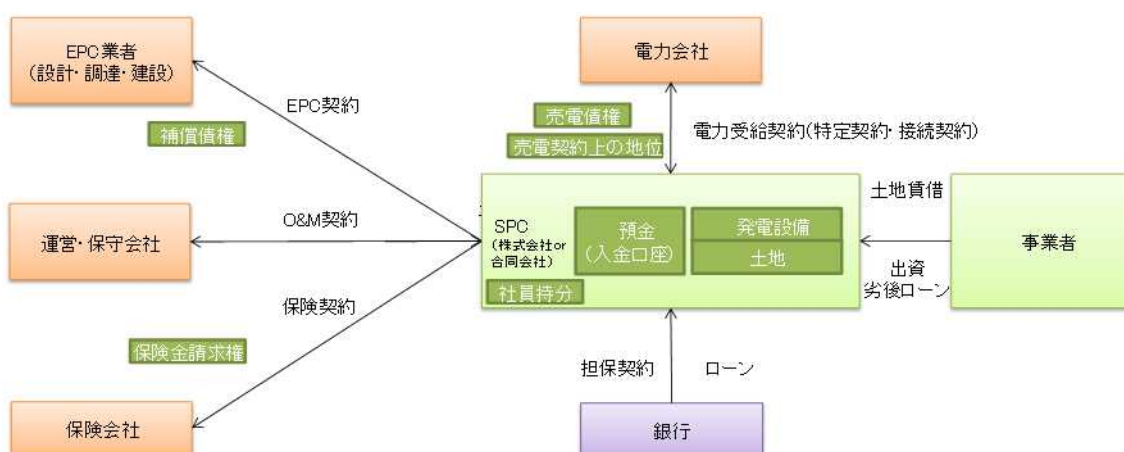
EPC業者
(設計・調達・建設)

EPC契約

補償債権

運営・保守会社

O&M契約

保険契約

保険金請求権

保険会社

電力会社

売電債権

売電契約上の地位

電力受給契約(特定契約・接続契約)

SPC
(株式会社or合同会社)

預金
(入金口座)

発電設備

土地

社員持分

土地賃借

事業者

出資
劣後ローン

担保契約

ローン

銀行